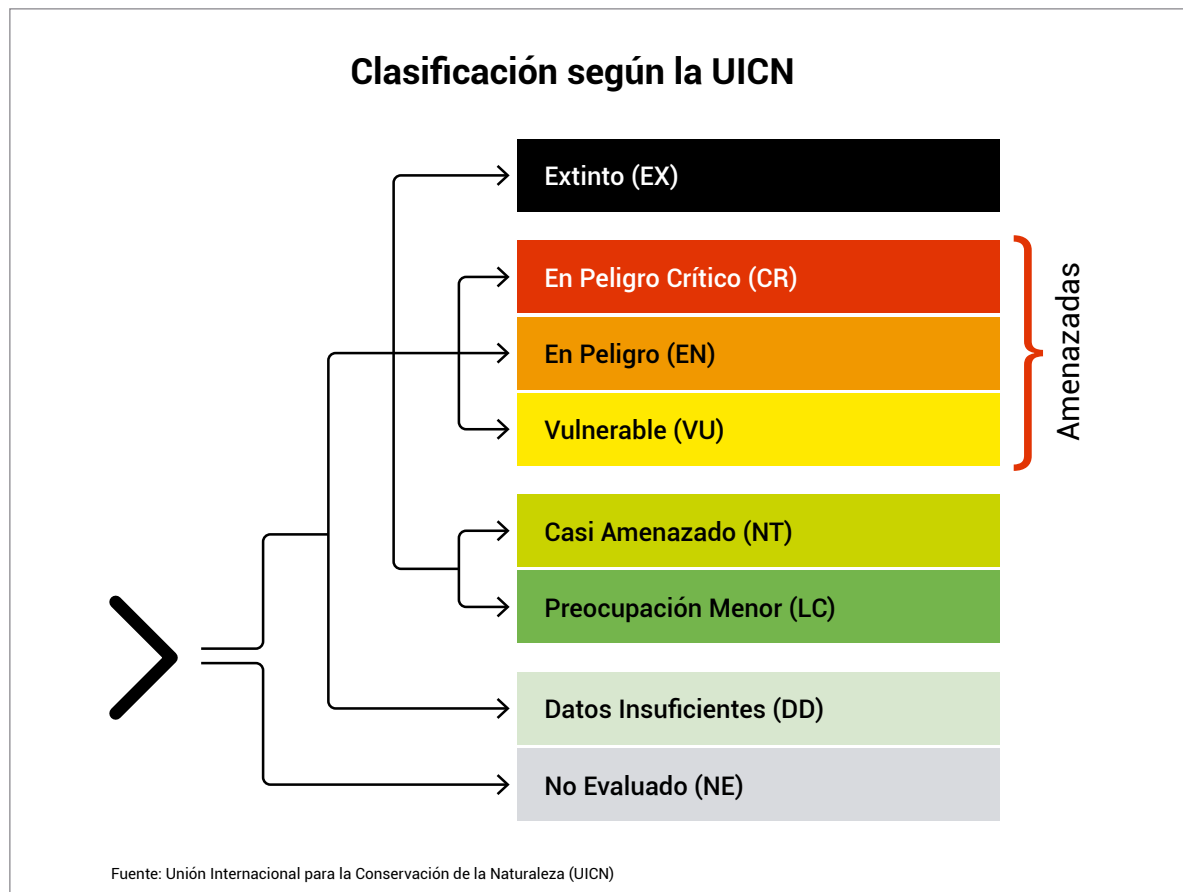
Clasificación según la UICN

Extinto (EX)

En Peligro Crítico (CR)

En Peligro (EN)

Vulnerable (VU)

Amenazadas

Casi Amenazado (NT)

Preocupación Menor (LC)

Datos Insuficientes (DD)

No Evaluado (NE)

Fuente: Unión Internacional para la Conservación de la Naturaleza (UICN)